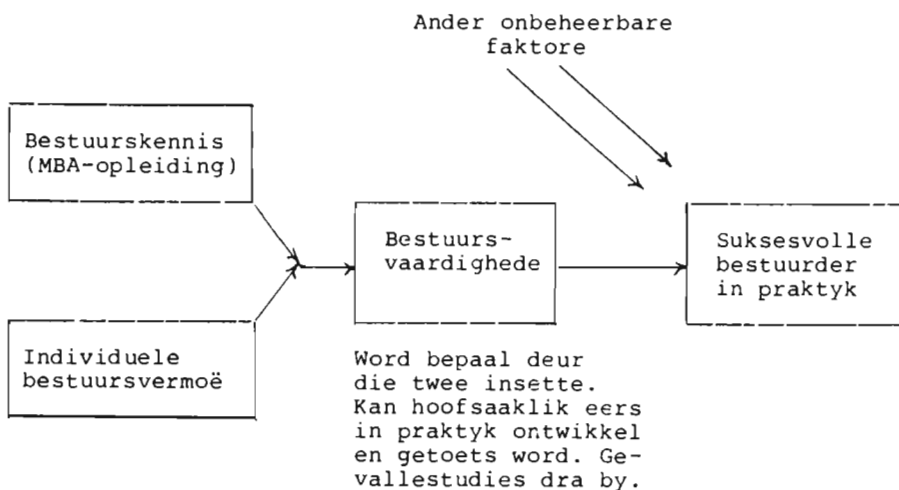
Ander onbeheerbare faktore

Bestuurskennis (MBA-opleiding)

Individuele bestuursvermoë

Bestuurs-vaardighede

Suksesvolle bestuurder in praktyk

Word bepaal deur die twee insette. Kan hoofsaaklik eers in praktyk ontwikkel en getoets word. Gevallestudies dra by.